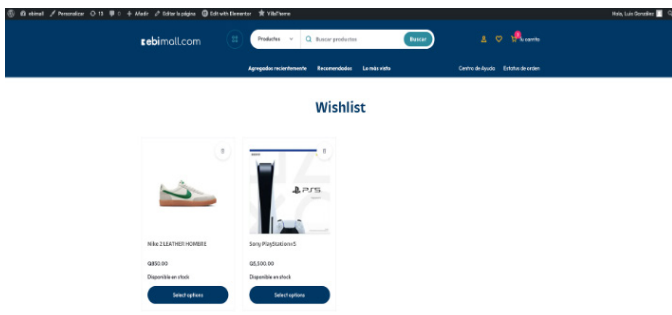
ebimall Personalizar 15 0 Añadir Editar la página Edit with Elementor YITH

Hola, Luis González

ebimall.com

Productos

Buscar productos

Buscar

Tu carrito

Agregados recientemente Recomendados Lo más visto

Centro de Ayuda Estatus de orden

Wishlist

Nike 2 LEATHER HOMBRE

Q850.00

Disponible en stock

Select options

Sony PlayStation 5

Q5,500.00

Disponible en stock

Select options